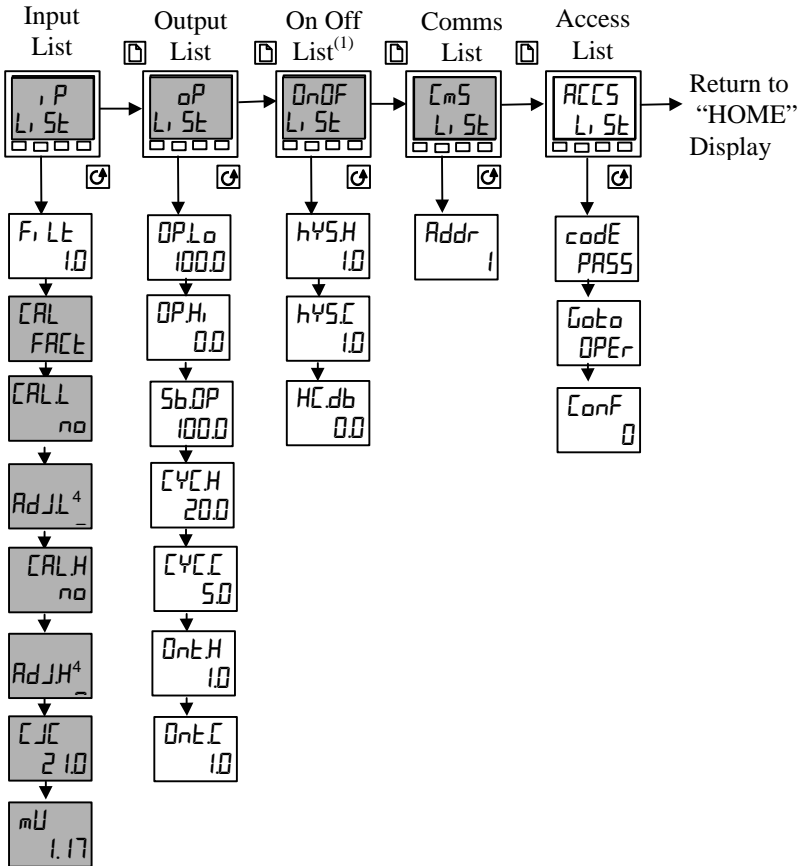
Input List

Output List

On Off List$^{(1)}$

Comms List

Access List

Return to "HOME" Display

iP LiSt

FiLt 1.0

CAL FACt

CAL.L no

AdJ.L$^4$

CAL.H no

AdJ.H$^4$

CJC 21.0

mV 1.17

oP LiSt

OP.Lo 100.0

OP.Hi 0.0

Sb.OP 100.0

CYC.H 20.0

CYC.C 5.0

Ont.H 1.0

Ont.C 1.0

OnOF LiSt

hYS.H 1.0

hYS.C 1.0

HC.db 0.0

CmS LiSt

Addr 1

ACCS LiSt

codE PASS

Goto OPEr

ConF 0